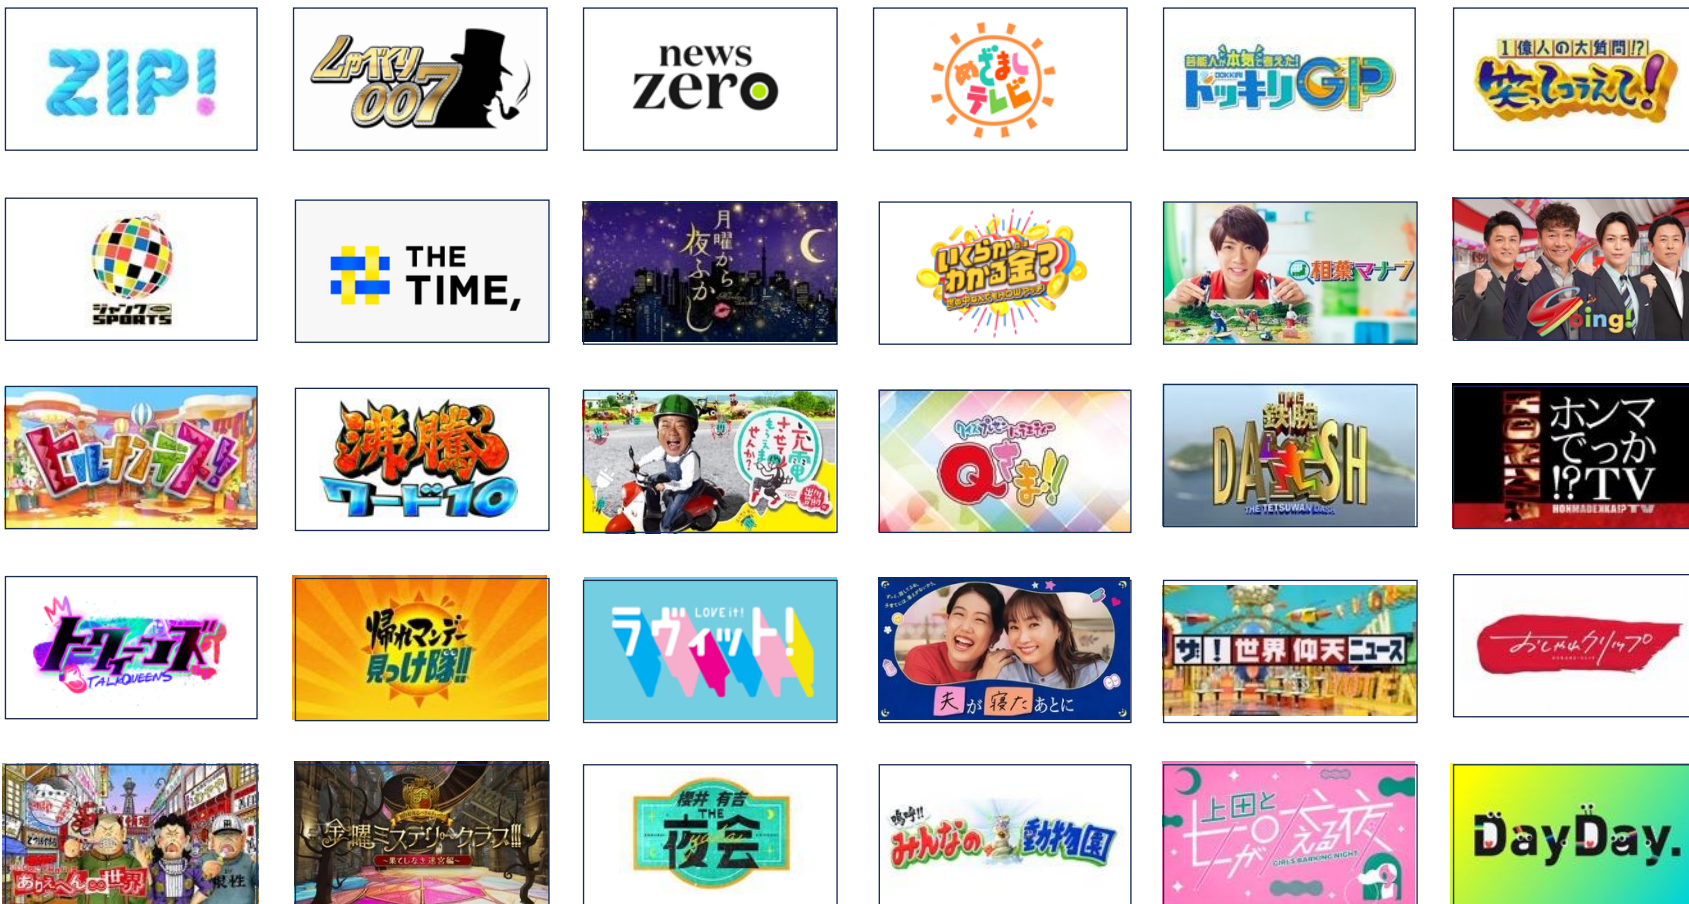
ZIP!

しゃべくり007

news zero

めざましテレビ

芸能人が本気で考えた! ドッキリGP

1億人の大質問!? 笑ってコラえて!

ジャンクSPORTS

THE TIME,

月曜から夜ふかし

いくらかかる金? 世の中まるわかりQ&Aショー

相葉マナブ

Going!

ヒルナンデス!

沸騰ワード10

充電させてもらえませんか?

Qさま!!

鉄腕DASH THE TETSUWAN DASH

ホンマでっか!?TV HONMADEKKA!?TV

トークィーンズ TALKQUEENS

帰れマンデー見っけ隊!!

LOVE it! ラヴィット!

夫が寝たあとに

ザ!世界仰天ニュース

おしゃれクリップ

ありえへん∞世界

金曜ミステリークラブ

櫻井 有吉 THE 夜会

嗚呼!! みんなの動物園

上田と女が吠える夜 GIRLS BARKING NIGHT

DayDay.